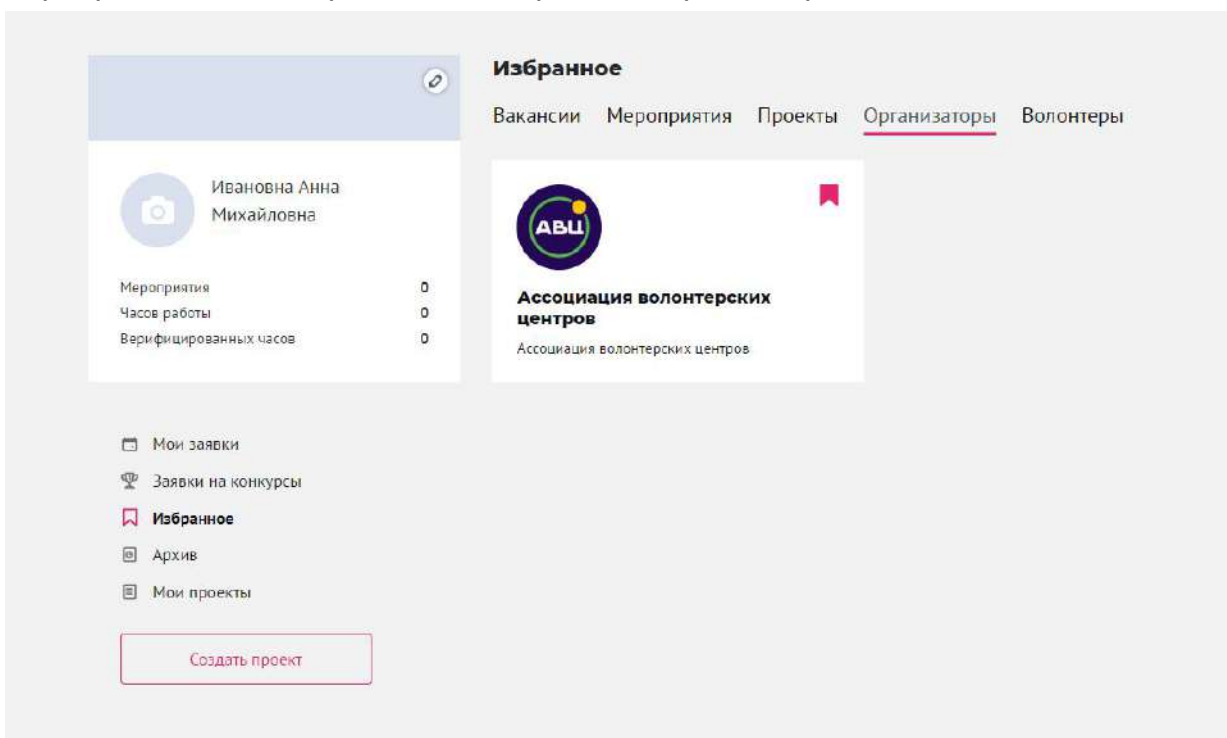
Ивановна Анна Михайловна

| | |
|---|---|
| Мероприятия | 0 |
| Часов работы | 0 |
| Верифицированных часов | 0 |

Мои заявки
Заявки на конкурсы
Избранное
Архив
Мои проекты

Создать проект

Избранное

Вакансии Мероприятия Проекты Организаторы Волонтеры

АВЦ

Ассоциация волонтерских центров

Ассоциация волонтерских центров